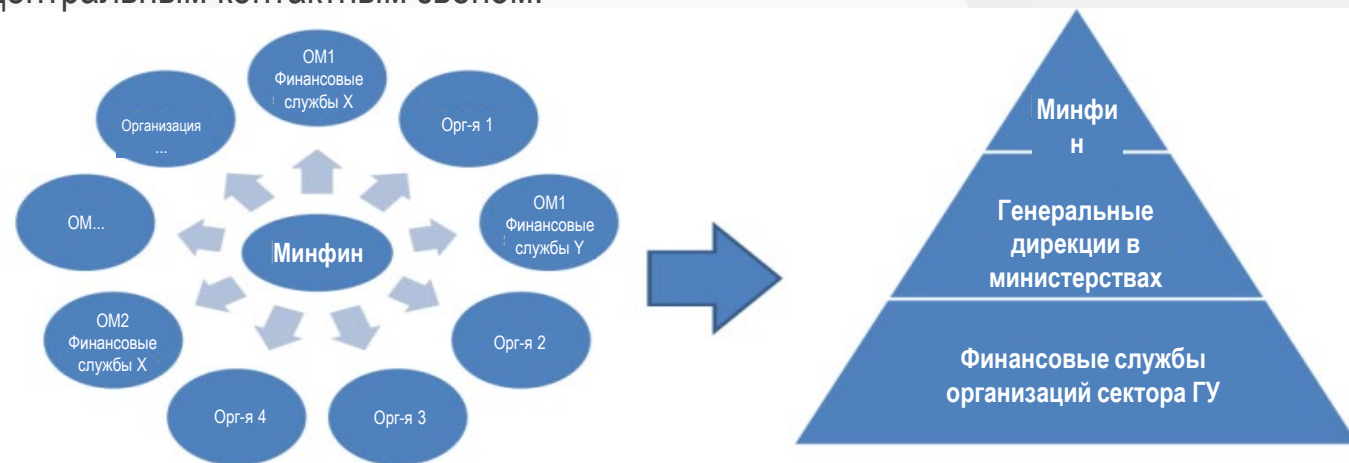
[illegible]

ОМ1 Финансовые службы Х

Орг-я 1

ОМ1 Финансовые службы Y

Орг-я 2

Орг-я 3

Орг-я 4

ОМ2 Финансовые службы Х

ОМ...

Организация ...

Минфин

Минфин

Генеральные дирекции в министерствах

Финансовые службы организаций сектора ГУ